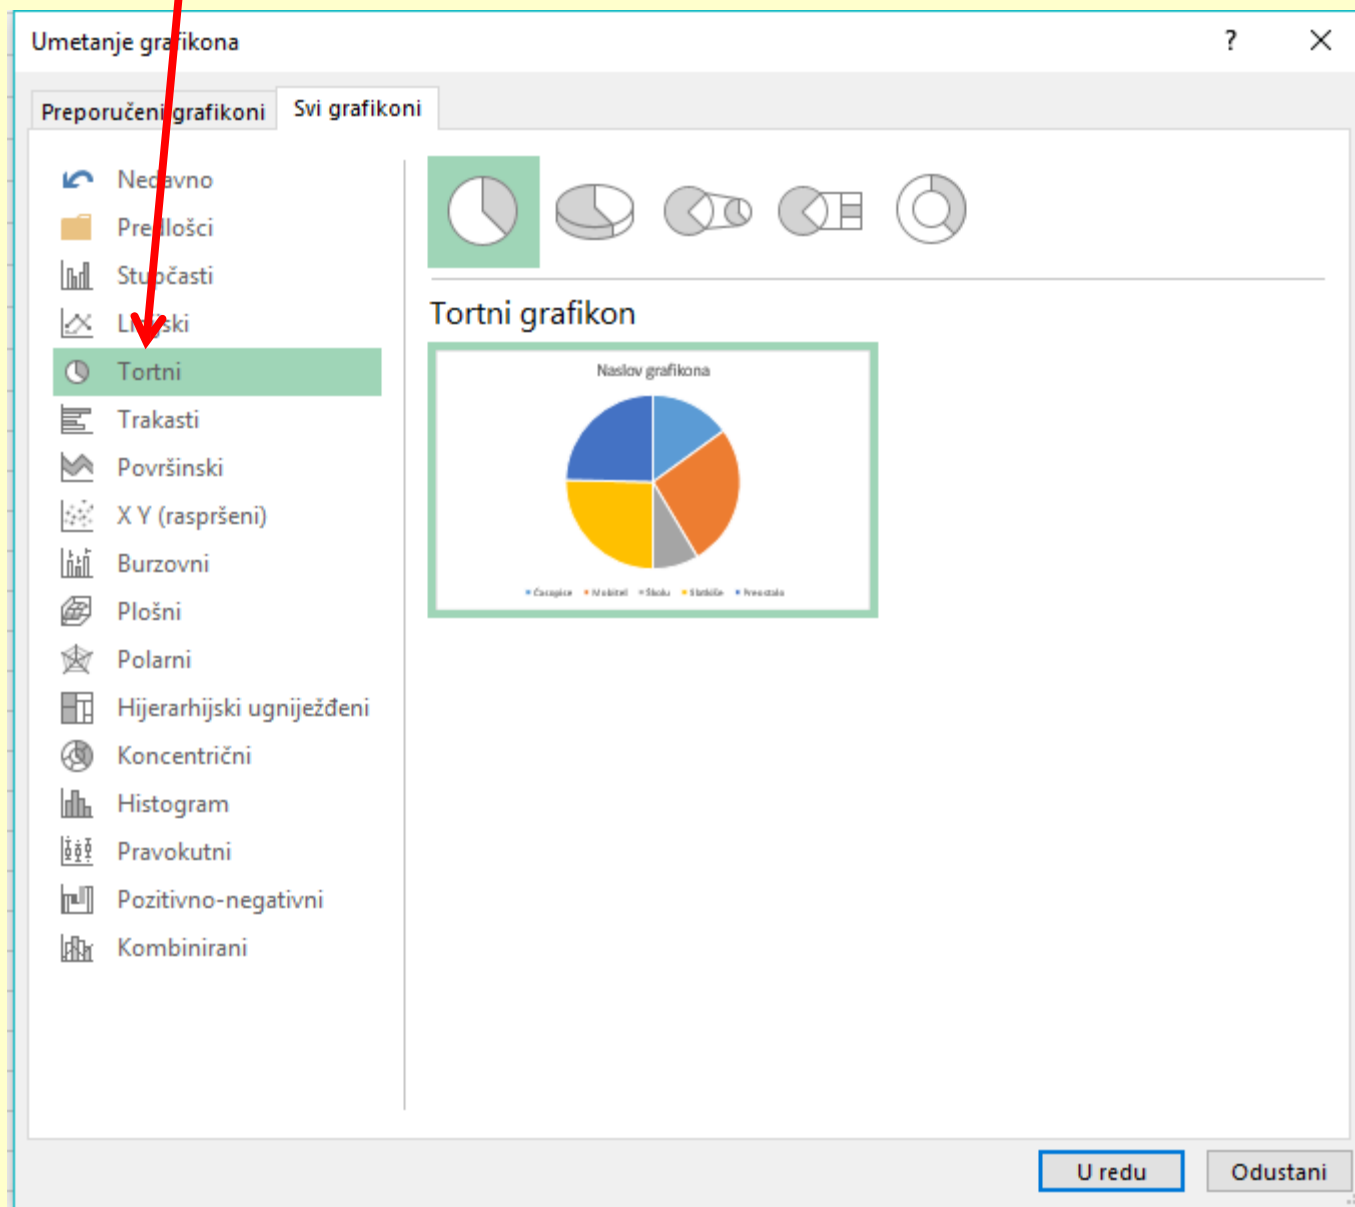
Umetanje grafikona

?

Preporučeni grafikoni

Svi grafikoni

Nedavno

Predlošci

Stupčasti

Linijski

Tortni

Trakasti

Površinski

X Y (raspršeni)

Burzovni

Plošni

Polarni

Hijerarhijski ugniježđeni

Koncentrični

Histogram

Pravokutni

Pozitivno-negativni

Kombinirani

Tortni grafikon

Naslov grafikona

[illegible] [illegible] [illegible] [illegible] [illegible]

U redu

Odustani